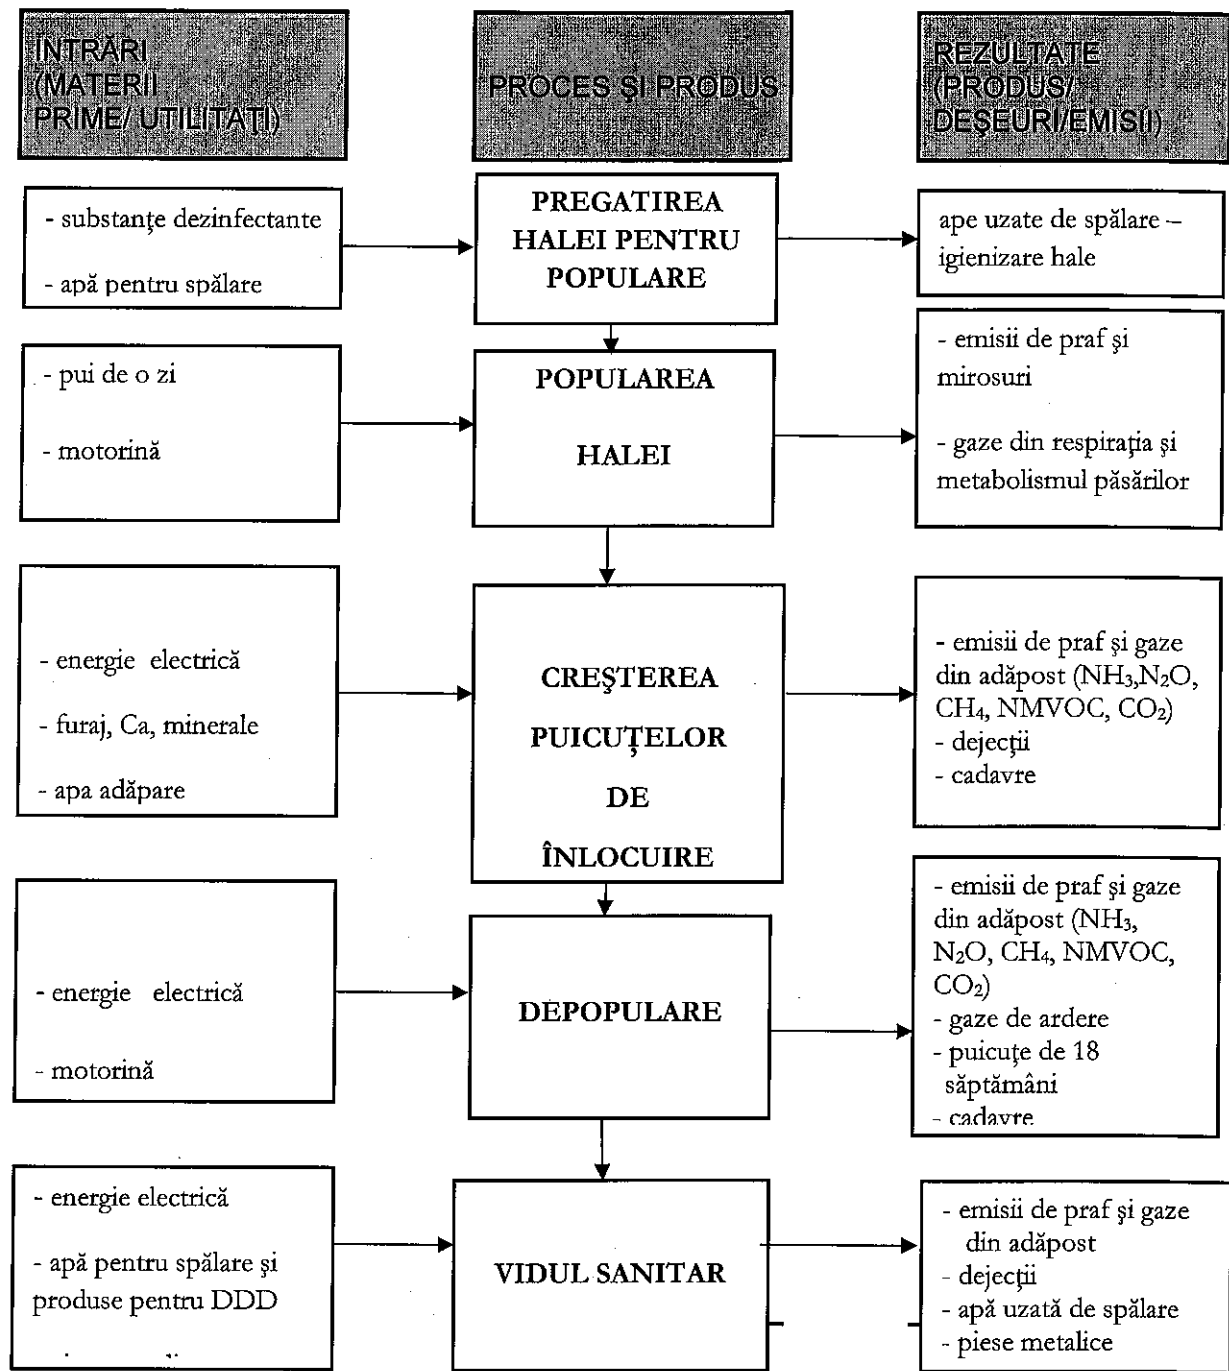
INTRĂRI (MATERII PRIME/ UTILITĂŢI)

PROCES ŞI PRODUS

REZULTATE (PRODUS/ DEŞEURI/EMISII)

- substanţe dezinfectante

- apă pentru spălare

PREGATIREA HALEI PENTRU POPULARE

ape uzate de spălare – igienizare hale

- pui de o zi

- motorină

POPULAREA

HALEI

- emisii de praf şi mirosuri

- gaze din respiraţia şi metabolismul păsărilor

- energie electrică

- furaj, Ca, minerale

- apa adăpare

CREŞTEREA

PUICUŢELOR

DE

ÎNLOCUIRE

- emisii de praf şi gaze din adăpost ($NH_3$,$N_2O$, $CH_4$, NMVOC, $CO_2$)
- dejecţii
- cadavre

- energie electrică

- motorină

DEPOPULARE

- emisii de praf şi gaze din adăpost ($NH_3$, $N_2O$, $CH_4$, NMVOC, $CO_2$)
- gaze de ardere
- puicuţe de 18 săptămâni
- cadavre

- energie electrică

- apă pentru spălare şi produse pentru DDD

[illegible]

VIDUL SANITAR

- emisii de praf şi gaze din adăpost
- dejecţii
- apă uzată de spălare
- piese metalice